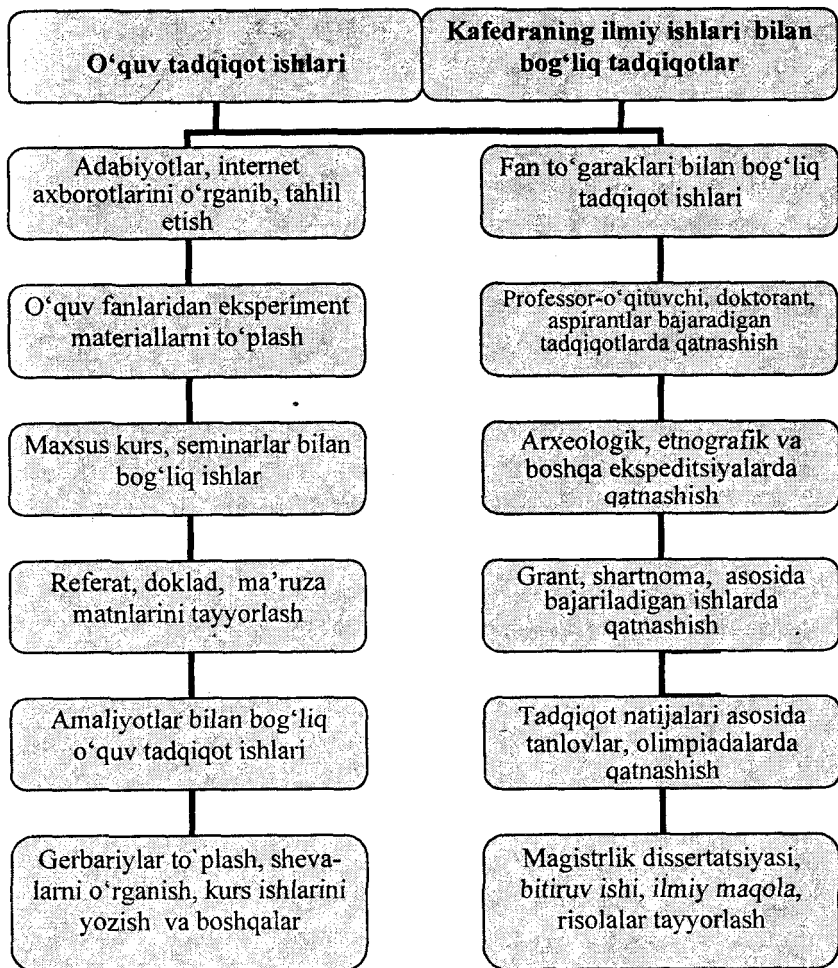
O'quv tadqiqot ishlari

Kafedraning ilmiy ishlari bilan bog'liq tadqiqotlar

Adabiyotlar, internet axborotlarini o'rganib, tahlil etish

O'quv fanlaridan eksperiment materiallarni to'plash

Maxsus kurs, seminarlar bilan bog'liq ishlar

Referat, doklad, ma'ruza matnlarini tayyorlash

Amaliyotlar bilan bog'liq o'quv tadqiqot ishlari

Gerbariylar to'plash, shevalarni o'rganish, kurs ishlarini yozish va boshqalar

Fan to'garaklari bilan bog'liq tadqiqot ishlari

Professor-o'qituvchi, doktorant, aspirantlar bajaradigan tadqiqotlarda qatnashish

Arxeologik, etnografik va boshqa ekspeditsiyalarda qatnashish

Grant, shartnoma, asosida bajariladigan ishlarda qatnashish

Tadqiqot natijalari asosida tanlovlar, olimpiadalarda qatnashish

Magistrlik dissertatsiyasi, bitiruv ishi, ilmiy maqola, risolalar tayyorlash